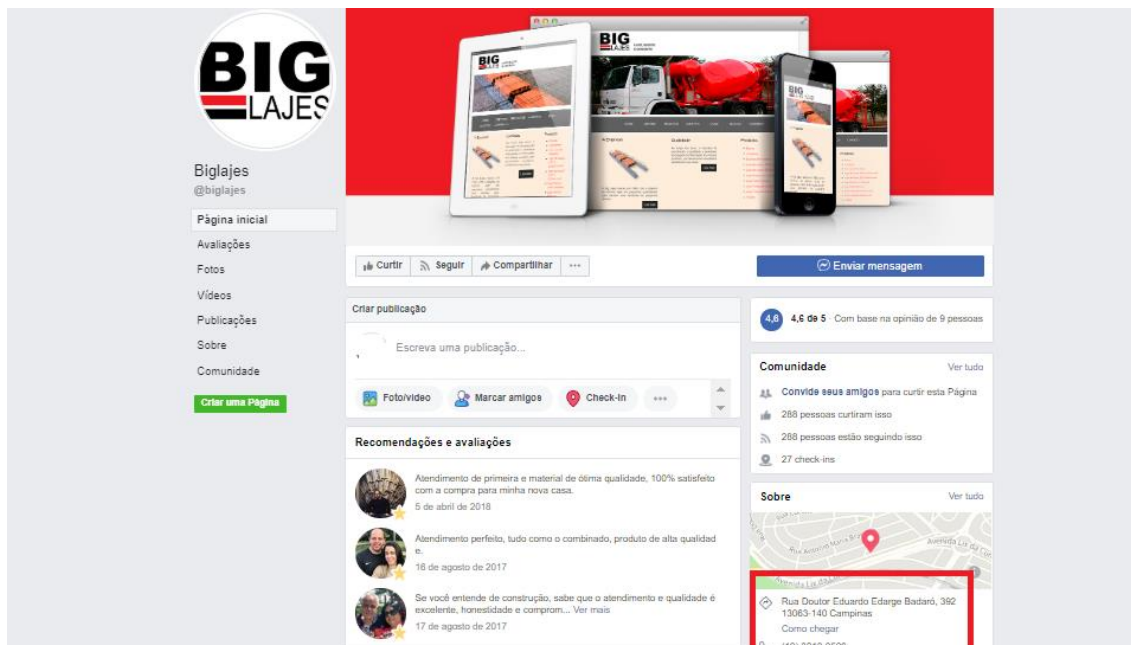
BIG LAJES

Biglajes
@biglajes

Página inicial
Avaliações
Fotos
Vídeos
Publicações
Sobre
Comunidade
Criar uma Página

Curtir
Seguir
Compartilhar
...
Enviar mensagem

Criar publicação
Escreva uma publicação...
Foto/vídeo
Marcar amigos
Check-in
...

Recomendações e avaliações

Atendimento de primeira e material de ótima qualidade, 100% satisfeito com a compra para minha nova casa.
5 de abril de 2018

Atendimento perfeito, tudo como o combinado, produto de alta qualidade.
16 de agosto de 2017

Se você entende de construção, sabe que o atendimento e qualidade é excelente, honestidade e comprom... Ver mais
17 de agosto de 2017

4,6
4,6 de 5 · Com base na opinião de 9 pessoas

Comunidade
Ver tudo
Convide seus amigos para curtir esta Página
288 pessoas curtiram isso
288 pessoas estão seguindo isso
27 check-ins

Sobre
Ver tudo
Rua Antonio Maria B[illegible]
Avenida Lix da Cu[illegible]
Rua Doutor Eduardo Edarge Badaró, 392
13063-140 Campinas
Como chegar
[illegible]